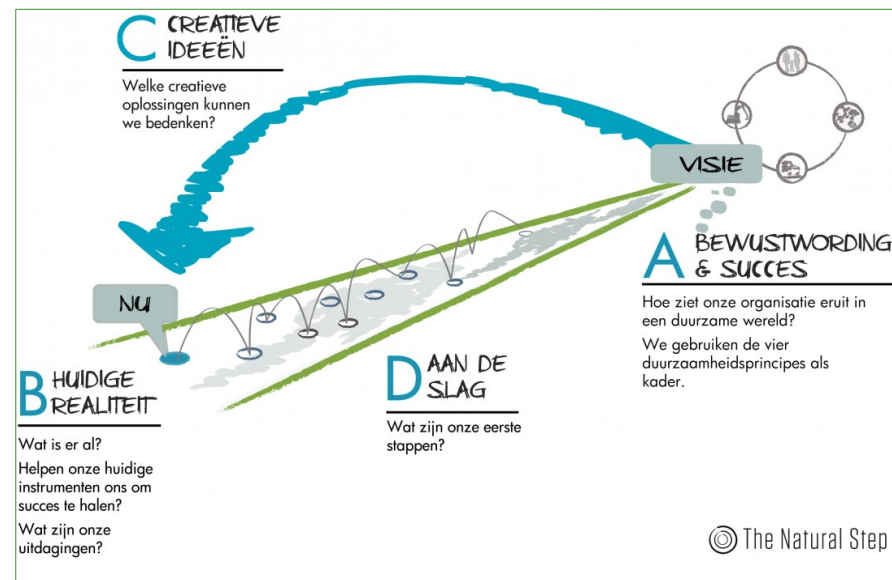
C CREATIEVE IDEEËN

Welke creatieve oplossingen kunnen we bedenken?

VISIE

A BEWUSTWORDING & SUCCES

Hoe ziet onze organisatie eruit in een duurzame wereld?

We gebruiken de vier duurzaamheidsprincipes als kader.

NU

B HUIDIGE REALITEIT

Wat is er al?

Helpen onze huidige instrumenten ons om succes te halen?

Wat zijn onze uitdagingen?

D AAN DE SLAG

Wat zijn onze eerste stappen?

The Natural Step